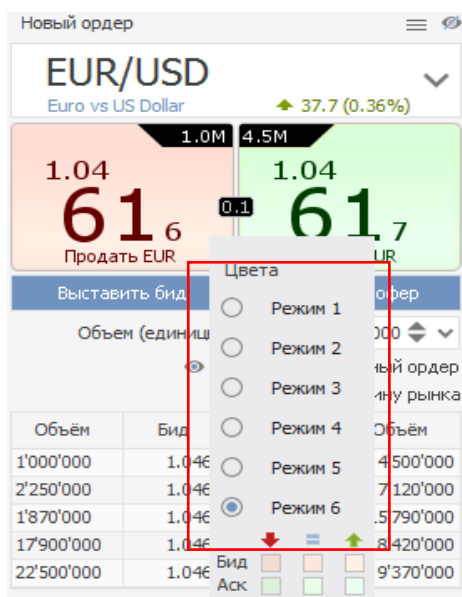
Новый ордер

EUR/USD

Euro vs US Dollar

37.7 (0.36%)

1.0M

4.5M

1.04

61 6

Продать EUR

0.1

1.04

61 7

UR

Выставить бид

офер

Объем (единиц

000

ный ордер

ину рынка

Цвета

Режим 1

Режим 2

Режим 3

Режим 4

Режим 5

Режим 6

Бид

Аск

| Объём | Бид | | Объём |
|---|---|---|---|
| 1'000'000 | 1.046 | | 4'500'000 |
| 2'250'000 | 1.046 | | 7'120'000 |
| 1'870'000 | 1.046 | | 5'790'000 |
| 17'900'000 | 1.046 | | 8'420'000 |
| 22'500'000 | 1.046 | | 9'370'000 |